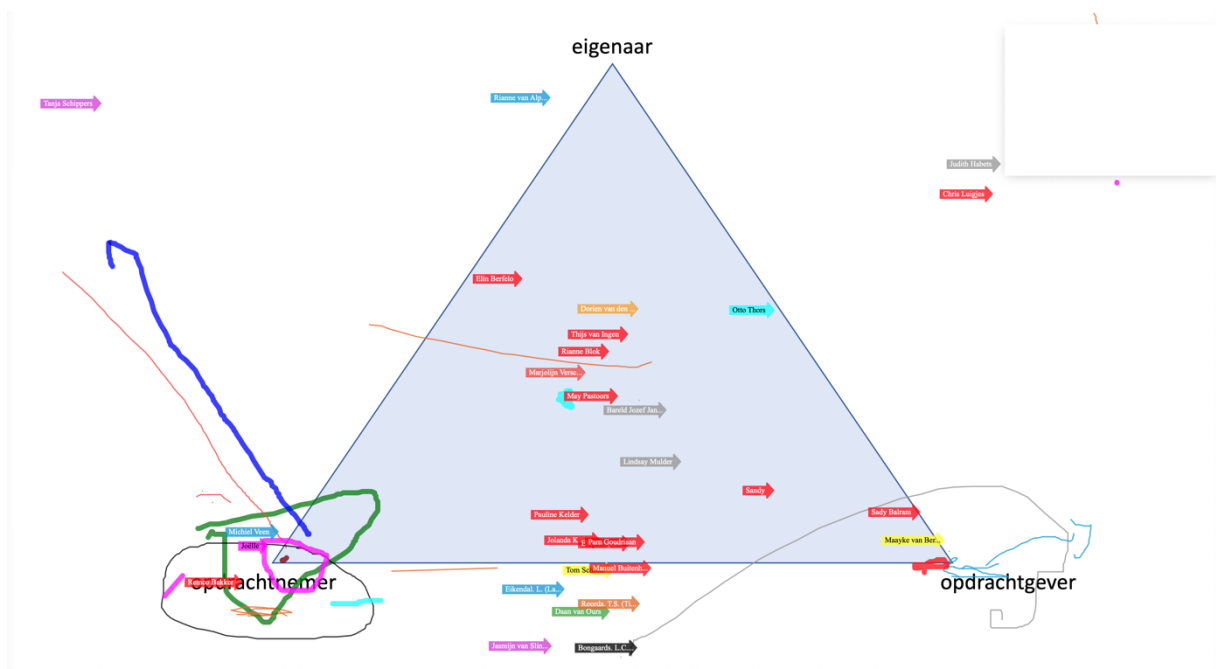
eigenaar

Tanja Schippers

Rianne van Alp...

Judith Habets

Chris Luigjes

Elin Berfelo

Dorien van den...

Otto Thors

Thijs van Ingen

Rianne Blok

Marjolijn Versc...

May Pastoors

Barold Jozef Jan...

Lindsay Mulder

Sandy

Pauline Kelder

Sady Balram

Michiel Veen

Joelle

Jolanda K...

Pam Goudriaan

Maayke van Ber...

Remco Bakker

opdrachtnemer

Tom Sc...

Manuel Buitenh...

opdrachtgever

Eikendal. L. (La...

Roorda. T.S. (Ti...

Daan van Oers

Jasmijn van Slu...

Bongaards. L.C...